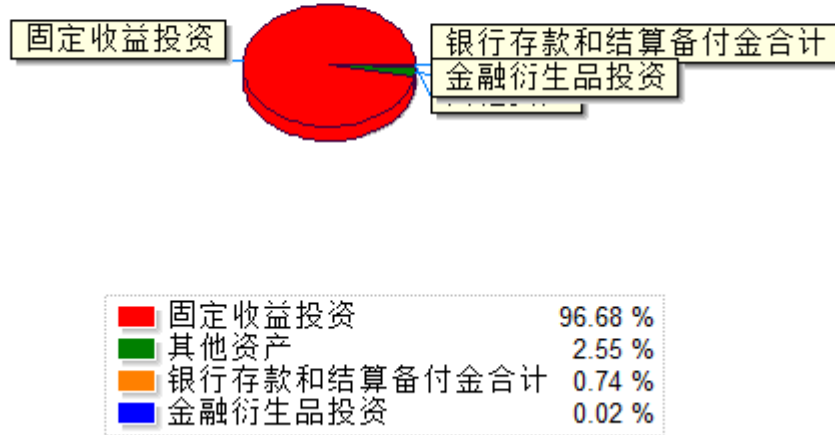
固定收益投资

银行存款和结算备付金合计

金融衍生品投资

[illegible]

| | | |
|---|---|---|
| | 固定收益投资 | 96.68 % |
| | 其他资产 | 2.55 % |
| | 银行存款和结算备付金合计 | 0.74 % |
| | 金融衍生品投资 | 0.02 % |